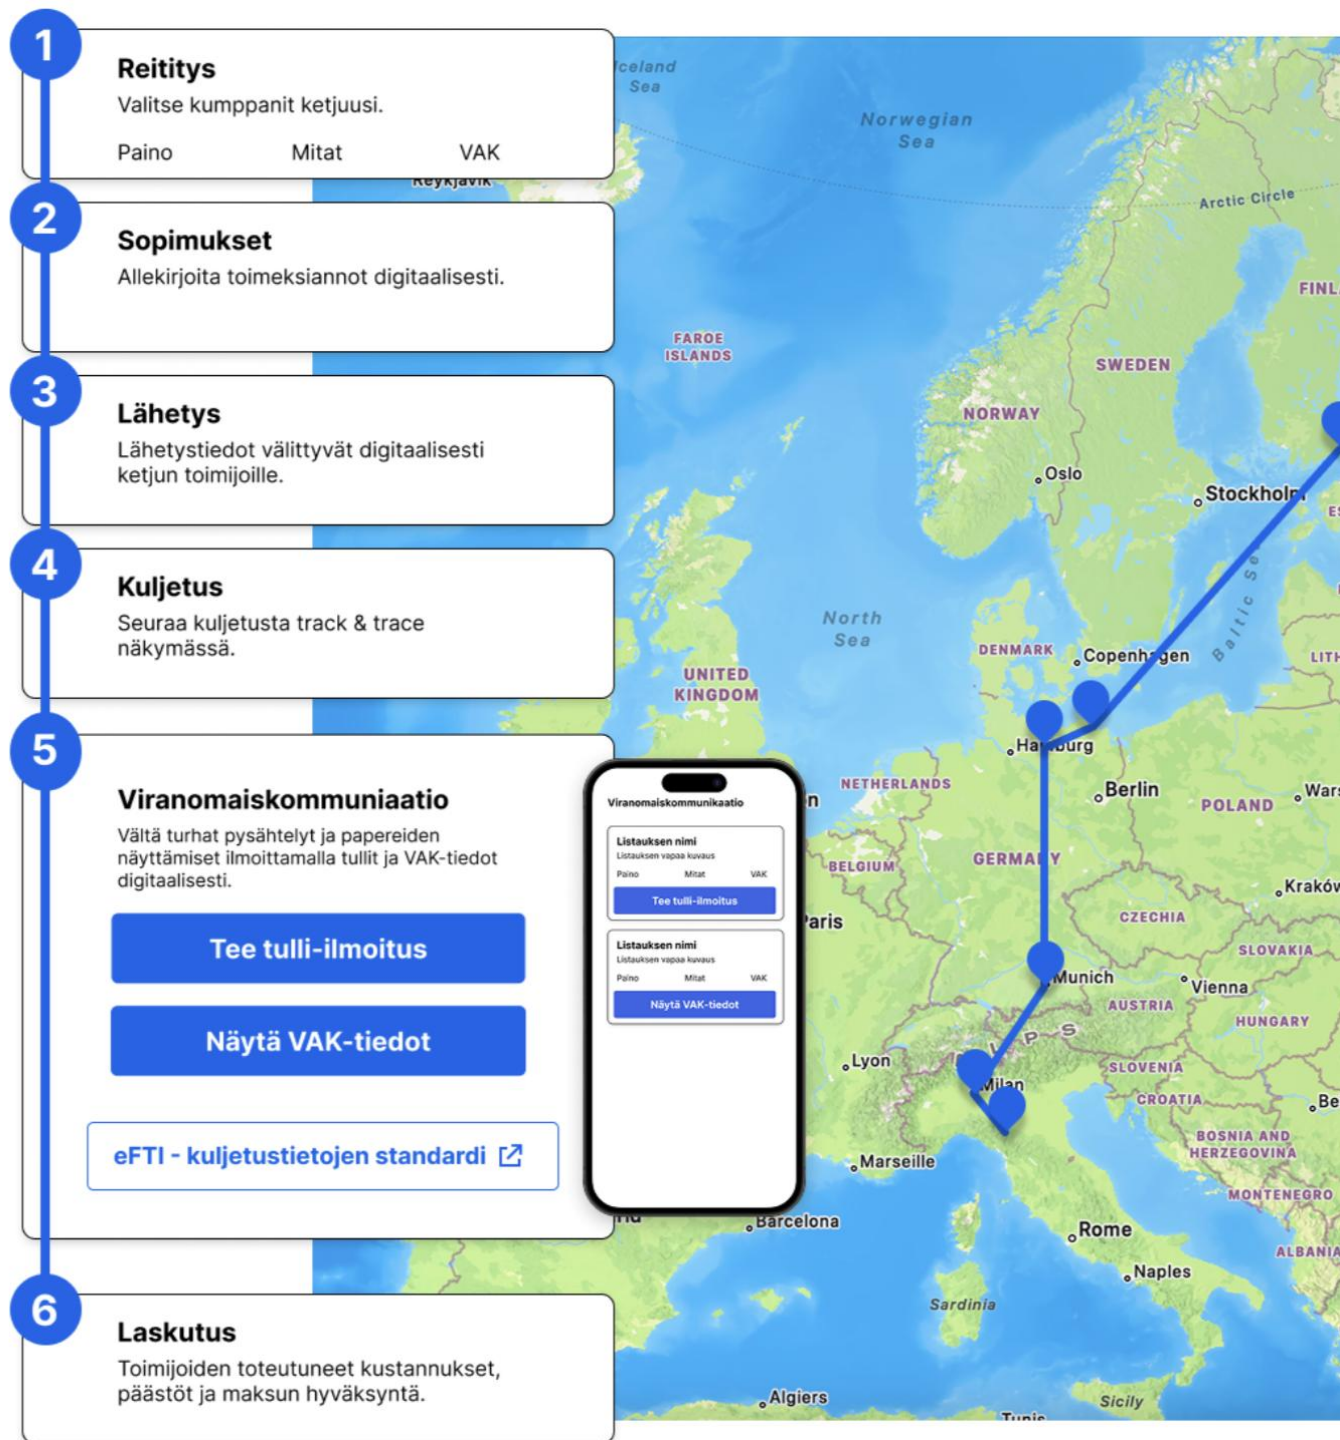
1
Reititys
Valitse kumppanit ketjuusi.
Paino Mitat VAK

2
Sopimukset
Allekirjoita toimeksiannot digitaalisesti.

3
Lähetys
Lähetystiedot välittyvät digitaalisesti ketjun toimijoille.

4
Kuljetus
Seuraa kuljetusta track & trace näkymässä.

5
Viranomaiskommuniaatio
Vältä turhat pysähtelyt ja papereiden näyttämiset ilmoittamalla tullit ja VAK-tiedot digitaalisesti.
Tee tulli-ilmoitus
Näytä VAK-tiedot
eFTI - kuljetustietojen standardi

Viranomaiskommunikaatio
Listauksen nimi
Listauksen vapaa kuvaus
Paino Mitat VAK
Tee tulli-ilmoitus
Listauksen nimi
Listauksen vapaa kuvaus
Paino Mitat VAK
Näytä VAK-tiedot

6
Laskutus
Toimijoiden toteutuneet kustannukset, päästöt ja maksun hyväksyntä.

Iceland Sea
Norwegian Sea
Arctic Circle
Reykjavik
FINL
FAROE ISLANDS
SWEDEN
NORWAY
Oslo
Stockholm
North Sea
Baltic Se
DENMARK
Copenhagen
LITH
UNITED KINGDOM
Hamburg
NETHERLANDS
Berlin
POLAND
Wars
BELGIUM
GERMANY
Paris
Kraków
CZECHIA
SLOVAKIA
Munich
Vienna
AUSTRIA
HUNGARY
Lyon
ALPS
SLOVENIA
Milan
CROATIA
Be
BOSNIA AND HERZEGOVINA
Marseille
MONTENEGRO
Barcelona
Rome
ALBANIA
Naples
Sardinia
Algiers
Sicily
Tunis